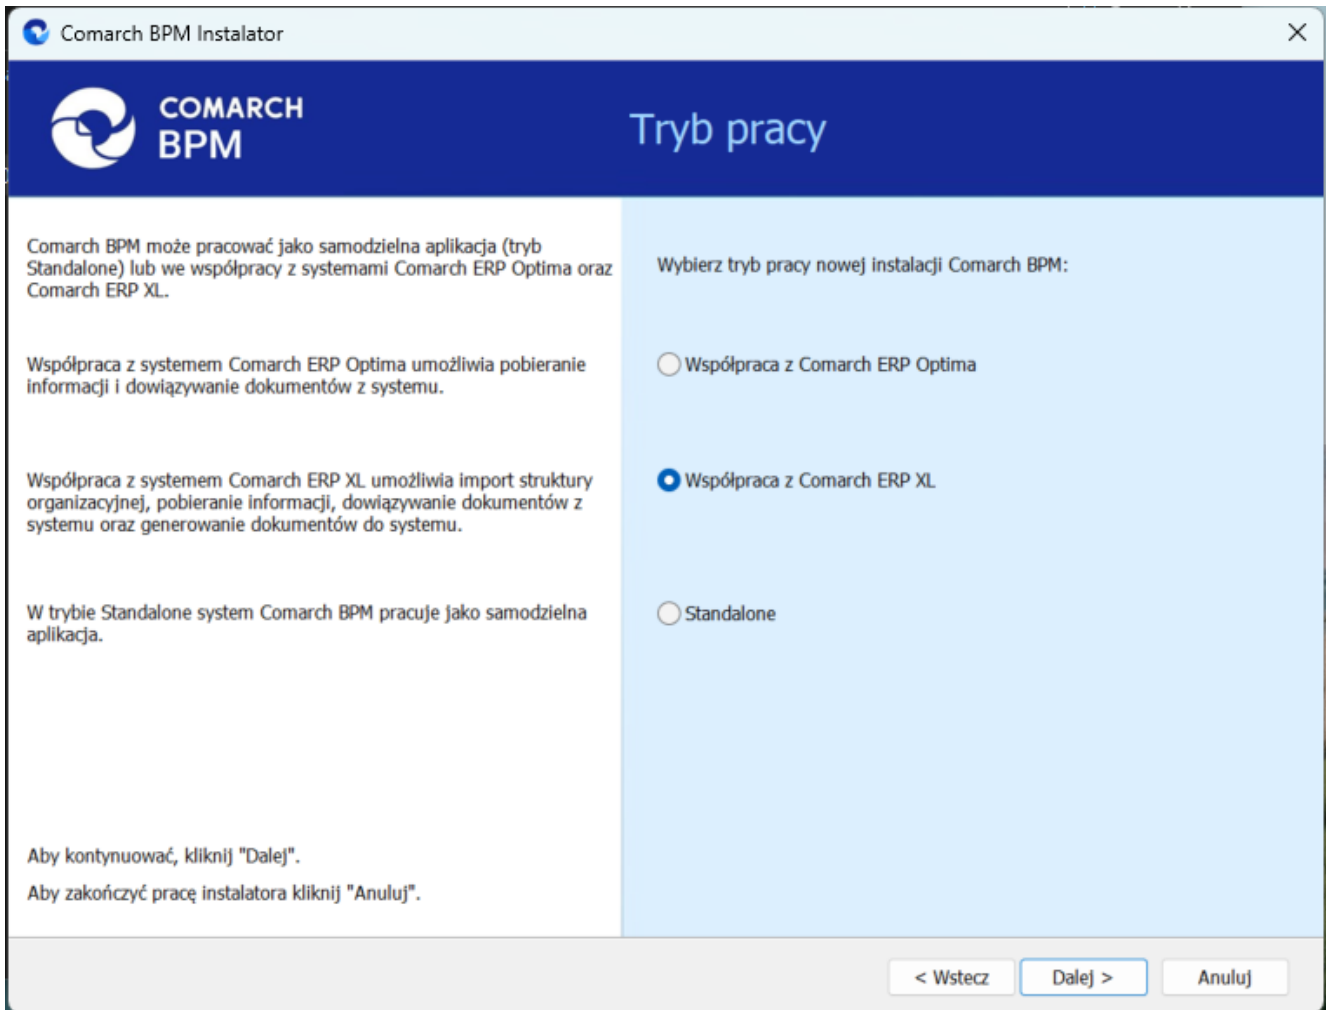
Comarch BPM Instalator

COMARCH
BPM

Tryb pracy

Comarch BPM może pracować jako samodzielna aplikacja (tryb Standalone) lub we współpracy z systemami Comarch ERP Optima oraz Comarch ERP XL.

Współpraca z systemem Comarch ERP Optima umożliwia pobieranie informacji i dowiązywanie dokumentów z systemu.

Współpraca z systemem Comarch ERP XL umożliwia import struktury organizacyjnej, pobieranie informacji, dowiązywanie dokumentów z systemu oraz generowanie dokumentów do systemu.

W trybie Standalone system Comarch BPM pracuje jako samodzielna aplikacja.

Aby kontynuować, kliknij "Dalej".

Aby zakończyć pracę instalatora kliknij "Anuluj".

Wybierz tryb pracy nowej instalacji Comarch BPM:

Współpraca z Comarch ERP Optima

Współpraca z Comarch ERP XL

Standalone

< Wstecz
Dalej >
Anuluj